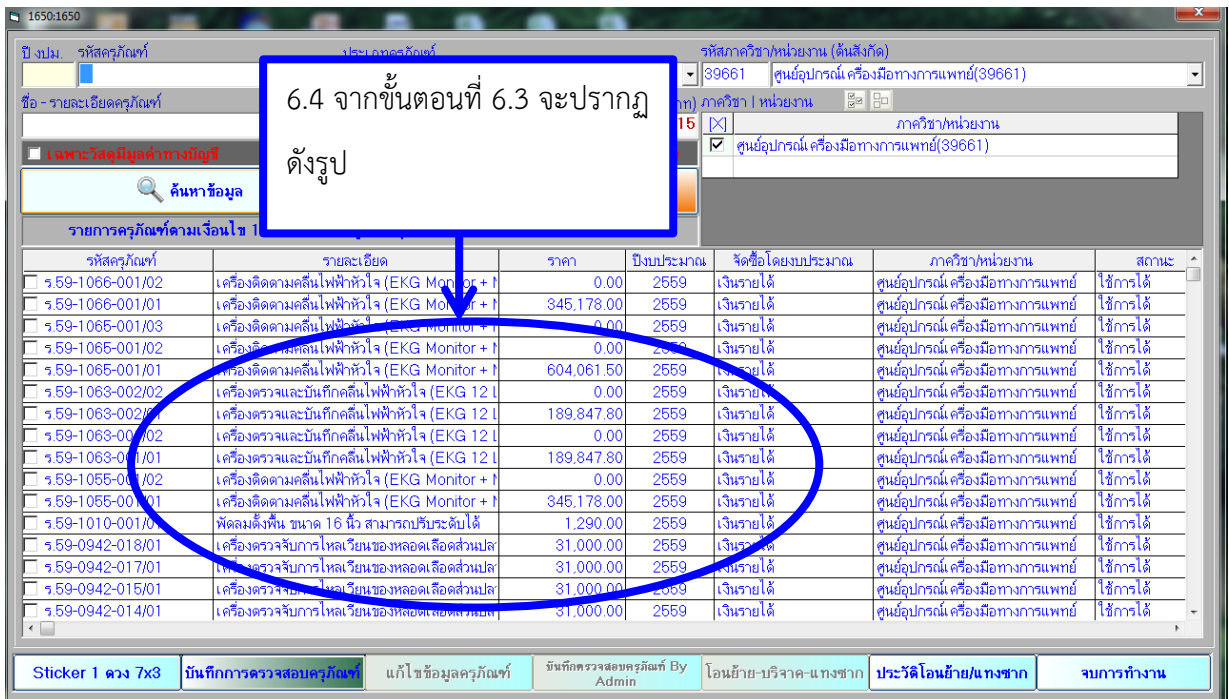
1650:1650

ปีงปม. รหัสครุภัณฑ์

ประเภทครุภัณฑ์

รหัสภาควิชา/หน่วยงาน (ต้นสังกัด)

39661 ศูนย์อุปกรณ์ เครื่องมือทางการแพทย์(39661)

ชื่อ - รายละเอียดครุภัณฑ์

ภาควิชา | หน่วยงาน

15

[X] ภาควิชา/หน่วยงาน

☑ ศูนย์อุปกรณ์ เครื่องมือทางการแพทย์(39661)

เฉพาะวัสดุมีมูลค่าทางบัญชี

ค้นหาข้อมูล

รายการครุภัณฑ์ตามเงื่อนไข 1

6.4 จากขั้นตอนที่ 6.3 จะปรากฏดังรูป

| รหัสครุภัณฑ์ | รายละเอียด | ราคา | ปีงบประมาณ | จัดซื้อโดยงบประมาณ | ภาควิชา/หน่วยงาน | สถานะ |
|---|---|---|---|---|---|---|
| ร.59-1066-001/02 | เครื่องติดตามคลื่นไฟฟ้าหัวใจ (EKG Monitor + I | 0.00 | 2559 | เงินรายได้ | ศูนย์อุปกรณ์ เครื่องมือทางการแพทย์ | ใช้การได้ |
| ร.59-1066-001/01 | เครื่องติดตามคลื่นไฟฟ้าหัวใจ (EKG Monitor + I | 345,178.00 | 2559 | เงินรายได้ | ศูนย์อุปกรณ์ เครื่องมือทางการแพทย์ | ใช้การได้ |
| ร.59-1065-001/03 | เครื่องติดตามคลื่นไฟฟ้าหัวใจ (EKG Monitor + I | 0.00 | 2559 | เงินรายได้ | ศูนย์อุปกรณ์ เครื่องมือทางการแพทย์ | ใช้การได้ |
| ร.59-1065-001/02 | เครื่องติดตามคลื่นไฟฟ้าหัวใจ (EKG Monitor + I | 0.00 | 2559 | เงินรายได้ | ศูนย์อุปกรณ์ เครื่องมือทางการแพทย์ | ใช้การได้ |
| ร.59-1065-001/01 | เครื่องติดตามคลื่นไฟฟ้าหัวใจ (EKG Monitor + I | 604,061.50 | 2559 | เงินรายได้ | ศูนย์อุปกรณ์ เครื่องมือทางการแพทย์ | ใช้การได้ |
| ร.59-1063-002/02 | เครื่องตรวจและบันทึกคลื่นไฟฟ้าหัวใจ (EKG 12 L | 0.00 | 2559 | เงินรายได้ | ศูนย์อุปกรณ์ เครื่องมือทางการแพทย์ | ใช้การได้ |
| ร.59-1063-002/01 | เครื่องตรวจและบันทึกคลื่นไฟฟ้าหัวใจ (EKG 12 L | 189,847.80 | 2559 | เงินรายได้ | ศูนย์อุปกรณ์ เครื่องมือทางการแพทย์ | ใช้การได้ |
| ร.59-1063-001/02 | เครื่องตรวจและบันทึกคลื่นไฟฟ้าหัวใจ (EKG 12 L | 0.00 | 2559 | เงินรายได้ | ศูนย์อุปกรณ์ เครื่องมือทางการแพทย์ | ใช้การได้ |
| ร.59-1063-001/01 | เครื่องตรวจและบันทึกคลื่นไฟฟ้าหัวใจ (EKG 12 L | 189,847.80 | 2559 | เงินรายได้ | ศูนย์อุปกรณ์ เครื่องมือทางการแพทย์ | ใช้การได้ |
| ร.59-1055-001/02 | เครื่องติดตามคลื่นไฟฟ้าหัวใจ (EKG Monitor + I | 0.00 | 2559 | เงินรายได้ | ศูนย์อุปกรณ์ เครื่องมือทางการแพทย์ | ใช้การได้ |
| ร.59-1055-001/01 | เครื่องติดตามคลื่นไฟฟ้าหัวใจ (EKG Monitor + I | 345,178.00 | 2559 | เงินรายได้ | ศูนย์อุปกรณ์ เครื่องมือทางการแพทย์ | ใช้การได้ |
| ร.59-1010-001/01 | พัดลมตั้งพื้น ขนาด 16 นิ้ว สามารถปรับระดับได้ | 1,290.00 | 2559 | เงินรายได้ | ศูนย์อุปกรณ์ เครื่องมือทางการแพทย์ | ใช้การได้ |
| ร.59-0942-018/01 | เครื่องตรวจจับการไหลเวียนของหลอดเลือดส่วนปลา | 31,000.00 | 2559 | เงินรายได้ | ศูนย์อุปกรณ์ เครื่องมือทางการแพทย์ | ใช้การได้ |
| ร.59-0942-017/01 | เครื่องตรวจจับการไหลเวียนของหลอดเลือดส่วนปลา | 31,000.00 | 2559 | เงินรายได้ | ศูนย์อุปกรณ์ เครื่องมือทางการแพทย์ | ใช้การได้ |
| ร.59-0942-015/01 | เครื่องตรวจจับการไหลเวียนของหลอดเลือดส่วนปลา | 31,000.00 | 2559 | เงินรายได้ | ศูนย์อุปกรณ์ เครื่องมือทางการแพทย์ | ใช้การได้ |
| ร.59-0942-014/01 | เครื่องตรวจจับการไหลเวียนของหลอดเลือดส่วนปลา | 31,000.00 | 2559 | เงินรายได้ | ศูนย์อุปกรณ์ เครื่องมือทางการแพทย์ | ใช้การได้ |

Sticker 1 ดวง 7x3 | บันทึกการตรวจสอบครุภัณฑ์ | แก้ไขข้อมูลครุภัณฑ์ | บันทึกตรวจสอบครุภัณฑ์ By Admin | โอนย้าย-บริจาค-แทงชาก | ประวัติโอนย้าย/แทงชาก | จบการทำงาน